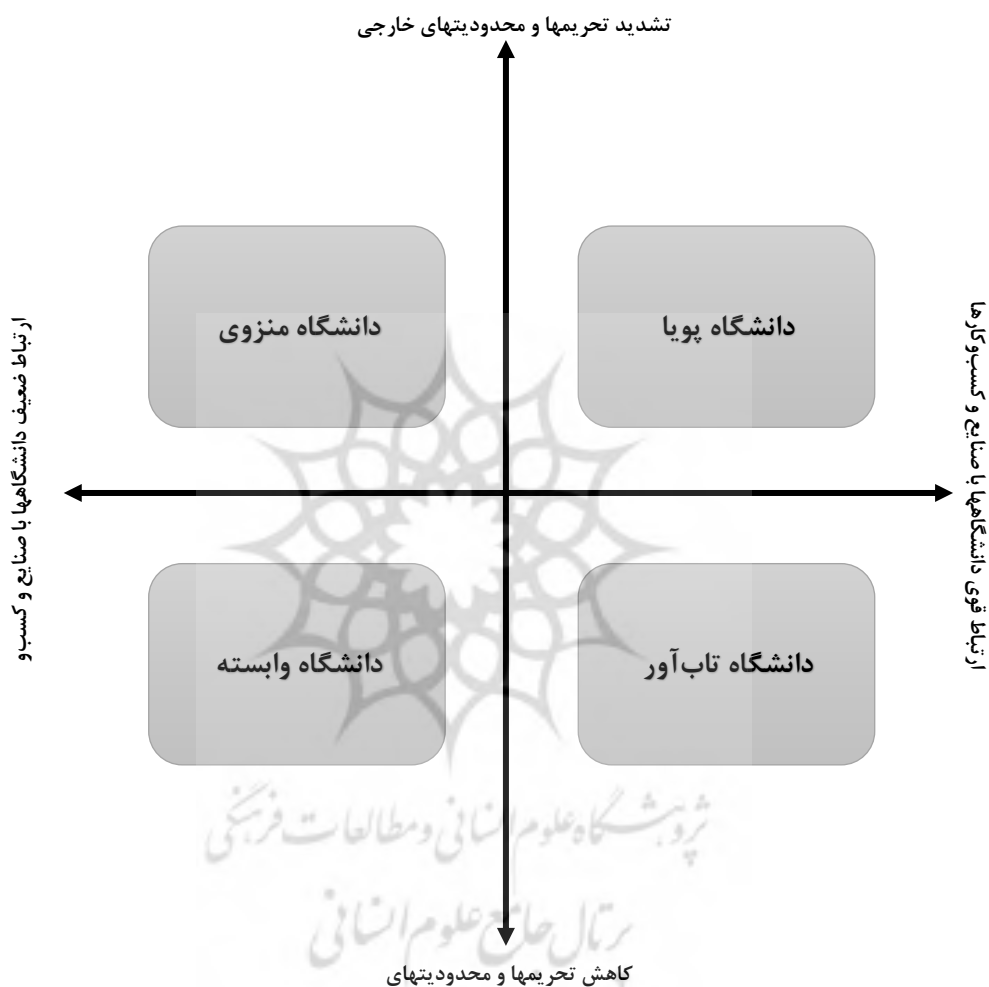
تشدید تحریمها و محدودیتهای خارجی

ارتباط ضعیف دانشگاهها با صنایع و کسب‌و

ارتباط قوی دانشگاهها با صنایع و کسب‌وکارها

دانشگاه منزوی

دانشگاه پویا

دانشگاه وابسته

دانشگاه تاب‌آور

پژوهشگاه علوم انسانی و مطالعات فرهنگی
پرتال جامع علوم انسانی

کاهش تحریمها و محدودیتهای